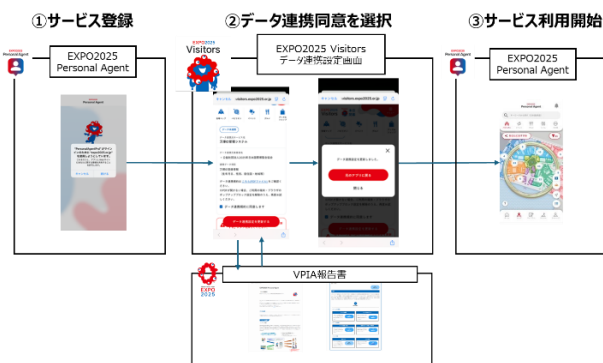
①サービス登録

②データ連携同意を選択

③サービス利用開始

EXPO2025 Personal Agent

EXPO2025 Personal Agent

EXPO2025 Visitors

EXPO2025 Visitors データ連携設定画面

EXPO2025 Personal Agent

EXPO2025 Personal Agent

VPIA報告書

EXPO 2025